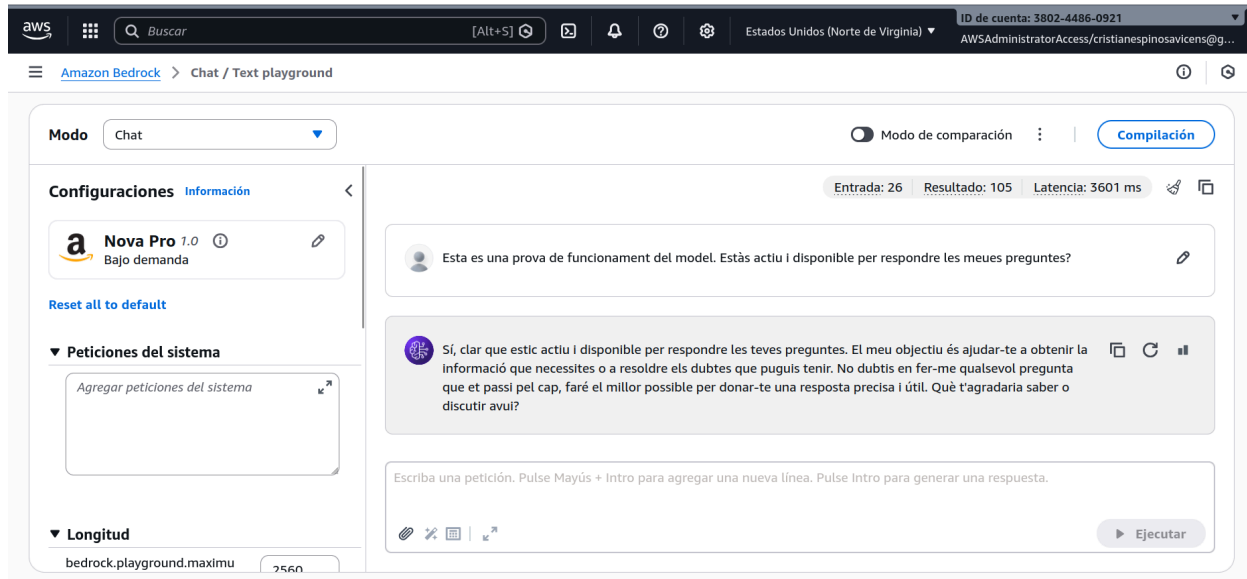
aws

Buscar [Alt+S]

Estados Unidos (Norte de Virginia) ▼

ID de cuenta: 3802-4486-0921

AWSAdministratorAccess/cristianespinosavicens@g...

Amazon Bedrock > Chat / Text playground

Modo Chat

Modo de comparación

Compilación

Configuraciones Información

Entrada: 26 | Resultado: 105 | Latencia: 3601 ms

Nova Pro 1.0
Bajo demanda

Reset all to default

▼ Peticiones del sistema

Agregar peticiones del sistema

▼ Longitud

bedrock.playground.maximu 2560

Esta es una prova de funcionament del model. Estàs actiu i disponible per respondre les meues preguntes?

Sí, clar que estic actiu i disponible per respondre les teves preguntes. El meu objectiu és ajudar-te a obtenir la informació que necessites o a resoldre els dubtes que puguis tenir. No dubtis en fer-me qualsevol pregunta que et passi pel cap, faré el millor possible per donar-te una resposta precisa i útil. Què t'agradaria saber o discutir avui?

Escriba una petición. Pulse Mayús + Intro para agregar una nueva línea. Pulse Intro para generar una respuesta.

▶ Ejecutar